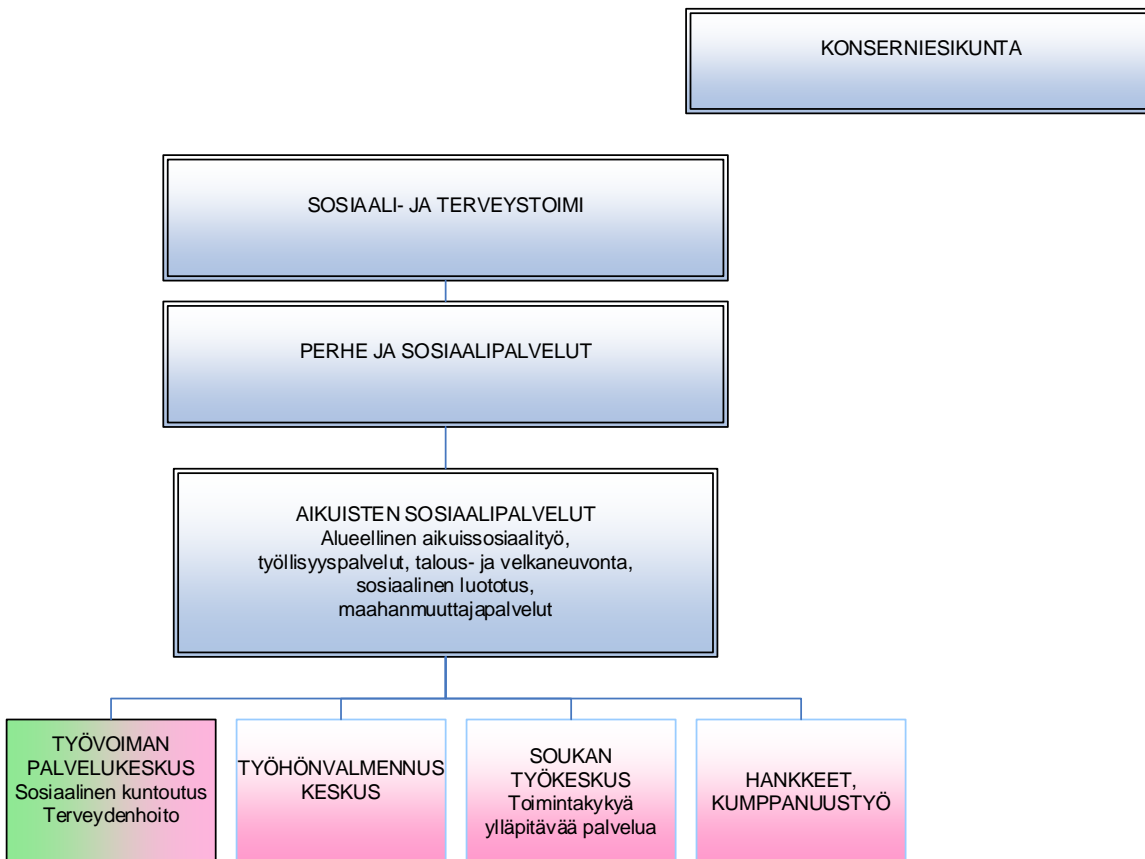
KONSERNIESIKUNTA

SOSIAALI- JA TERVEYSTOIMI

PERHE JA SOSIAALIPALVELUT

AIKUISTEN SOSIAALIPALVELUT
Alueellinen aikuissosiaalityö, työllisyyspalvelut, talous- ja velkaneuvonta, sosiaalinen luototus, maahanmuuttajapalvelut

TYÖVOIMAN PALVELUKESKUS
Sosiaalinen kuntoutus
Terveydenhoito

TYÖHÖNVALMENNUS KESKUS

SOUKAN TYÖKESKUS
Toimintakykyä ylläpitävää palvelua

HANKKEET, KUMPPANUUSTYÖ